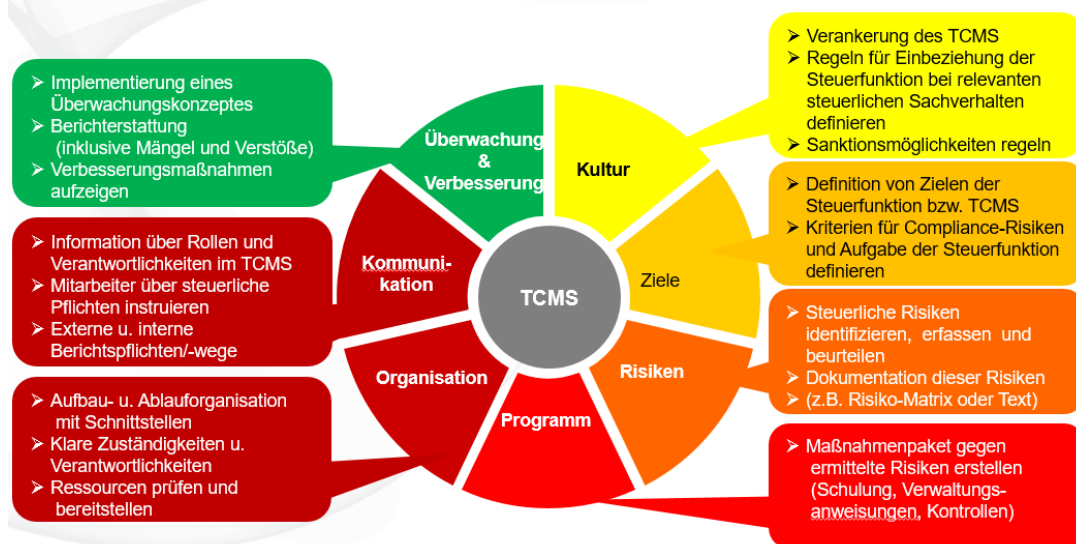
➢ Implementierung eines Überwachungskonzeptes
➢ Berichterstattung (inklusive Mängel und Verstöße)
➢ Verbesserungsmaßnahmen aufzeigen

➢ Verankerung des TCMS
➢ Regeln für Einbeziehung der Steuerfunktion bei relevanten steuerlichen Sachverhalten definieren
➢ Sanktionsmöglichkeiten regeln

Überwachung & Verbesserung

Kultur

➢ Definition von Zielen der Steuerfunktion bzw. TCMS
➢ Kriterien für Compliance-Risiken und Aufgabe der Steuerfunktion definieren

➢ Information über Rollen und Verantwortlichkeiten im TCMS
➢ Mitarbeiter über steuerliche Pflichten instruieren
➢ Externe u. interne Berichtspflichten/-wege

Kommunikation

TCMS

Ziele

➢ Steuerliche Risiken identifizieren, erfassen und beurteilen
➢ Dokumentation dieser Risiken
➢ (z.B. Risiko-Matrix oder Text)

Organisation

Risiken

➢ Aufbau- u. Ablauforganisation mit Schnittstellen
➢ Klare Zuständigkeiten u. Verantwortlichkeiten
➢ Ressourcen prüfen und bereitstellen

Programm

➢ Maßnahmenpaket gegen ermittelte Risiken erstellen (Schulung, Verwaltungsanweisungen, Kontrollen)